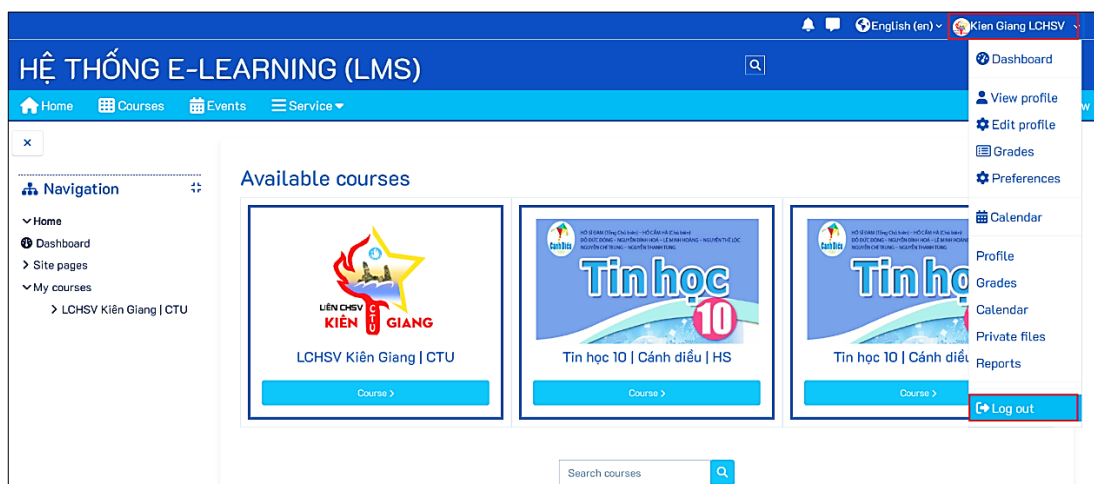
English (en) Kien Giang LCHSV

HỆ THỐNG E-LEARNING (LMS)

Home Courses Events Service

Dashboard
View profile
Edit profile
Grades
Preferences
Calendar
Profile
Grades
Calendar
Private files
Reports
Log out

×

Navigation

Home
Dashboard
Site pages
My courses
LCHSV Kiên Giang | CTU

Available courses

LIÊN CHSV KIÊN CTU GIANG
LCHSV Kiên Giang | CTU
Course

Cánh Diều
Tin học 10
Tin học 10 | Cánh diều | HS
Course

Cánh Diều
Tin học
Tin học 10 | Cánh diều
Course

Search courses